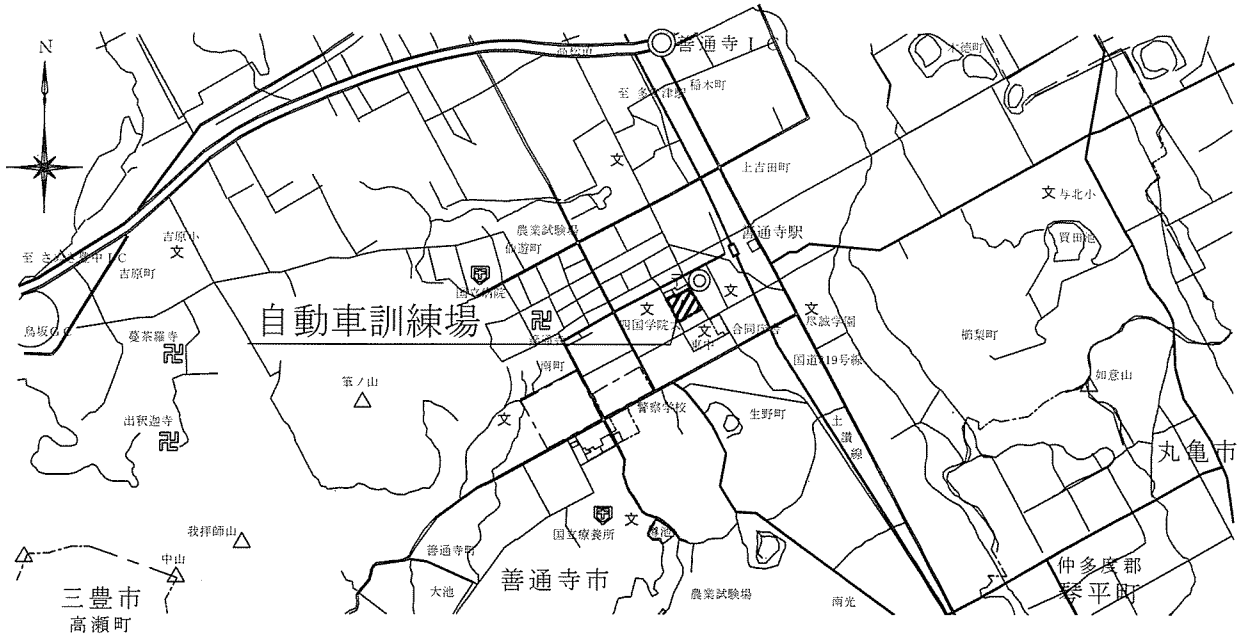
N

善通寺ＩＣ

稲木町

至 多度津町

大麻町

上吉田町

文

文 与北小

善通寺駅

買田池

吉原小

文

農業試験場

仙遊町

至 さぬき豊中ＩＣ

吉原町

国立病院

文

文

鳥坂ＩＣ

自動車訓練場

四国学院

合同庁舎

尽誠学園

文

蔓茶羅寺

善通寺

東中

国道319号線

櫛梨町

南町

如意山

筆ノ山

文

警察学校

生野町

出釈迦寺

土讃線

丸亀市

我拝師山

国立療養所

文

香色山

善通寺町

中山

大池

善通寺市

農業試験場

南光

仲多度郡

三豊市

琴平町

高瀬町